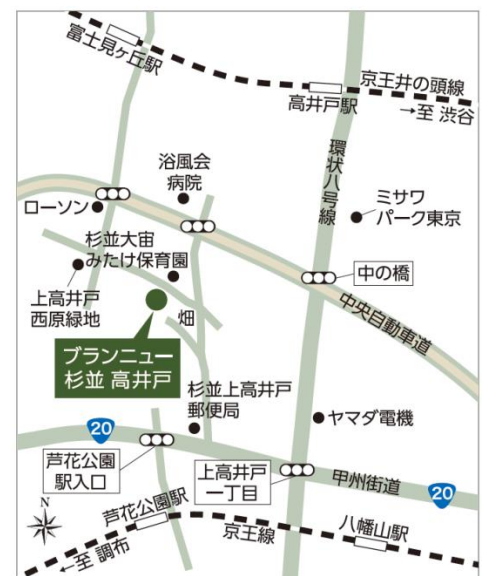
富士見ヶ丘駅

京王井の頭線

高井戸駅

→至 渋谷

浴風会
病院

環状八号線

ミサワ
パーク東京

ローソン

杉並大宙
みたけ保育園

中の橋

上高井戸
西原緑地

畑

中央自動車道

ブランニュー
杉並 高井戸

杉並上高井戸
郵便局

ヤマダ電機

20

芦花公園
駅入口

上高井戸
一丁目

甲州街道

20

N

芦花公園駅

京王線

八幡山駅

←至 調布